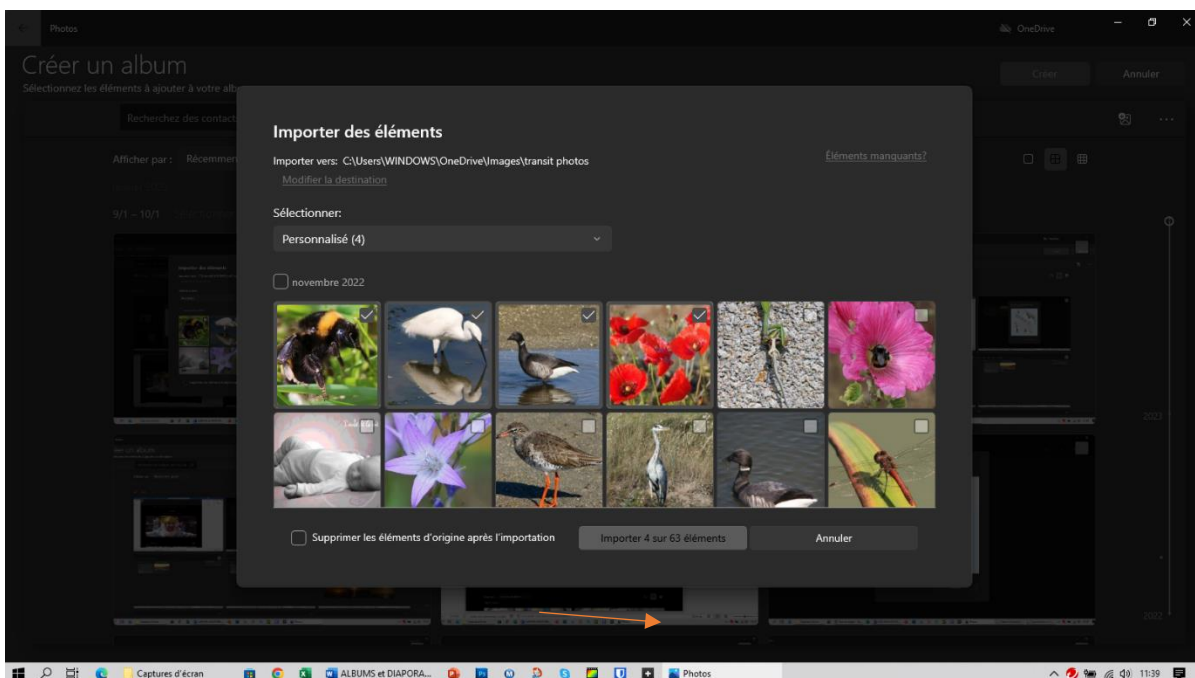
Photos

OneDrive

Créer un album

Sélectionnez les éléments à ajouter à votre alb

Créer

Annuler

Recherchez des contact

Afficher par : Récemme

9/1 – 10/1

Importer des éléments

Importer vers: C:\Users\WINDOWS\OneDrive\Images\transit photos

Eléments manquants?

Modifier la destination

Sélectionner:

Personnalisé (4)

novembre 2022

Supprimer les éléments d'origine après l'importation

Importer 4 sur 63 éléments

Annuler

2023

2022

Captures d'écran

ALBUMS et DIAPORA...

Photos

11:39